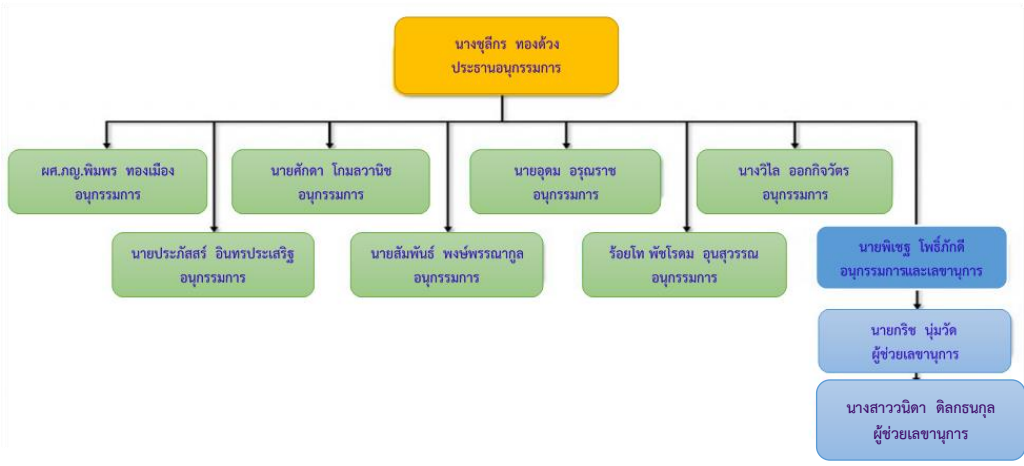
นางชุลีกร ทองด้วง
ประธานอนุกรรมการ

ผศ.ภญ.พิมพร ทองเมือง
อนุกรรมการ

นายศักดา โกมลวานิช
อนุกรรมการ

นายอุดม อรุณราช
อนุกรรมการ

นางวิไล ออกกิจวัตร
อนุกรรมการ

นายประภัสสร์ อินทรประเสริฐ
อนุกรรมการ

นายสัมพันธ์ พงษ์พรรณากูล
อนุกรรมการ

ร้อยโท พัชโรดม อุนสุวรรณ
อนุกรรมการ

นายพิเชฐ โพธิ์ภักดี
อนุกรรมการและเลขานุการ

นายกริช นุ่มวัด
ผู้ช่วยเลขานุการ

นางสาววนิดา ดิลกธนกุล
ผู้ช่วยเลขานุการ